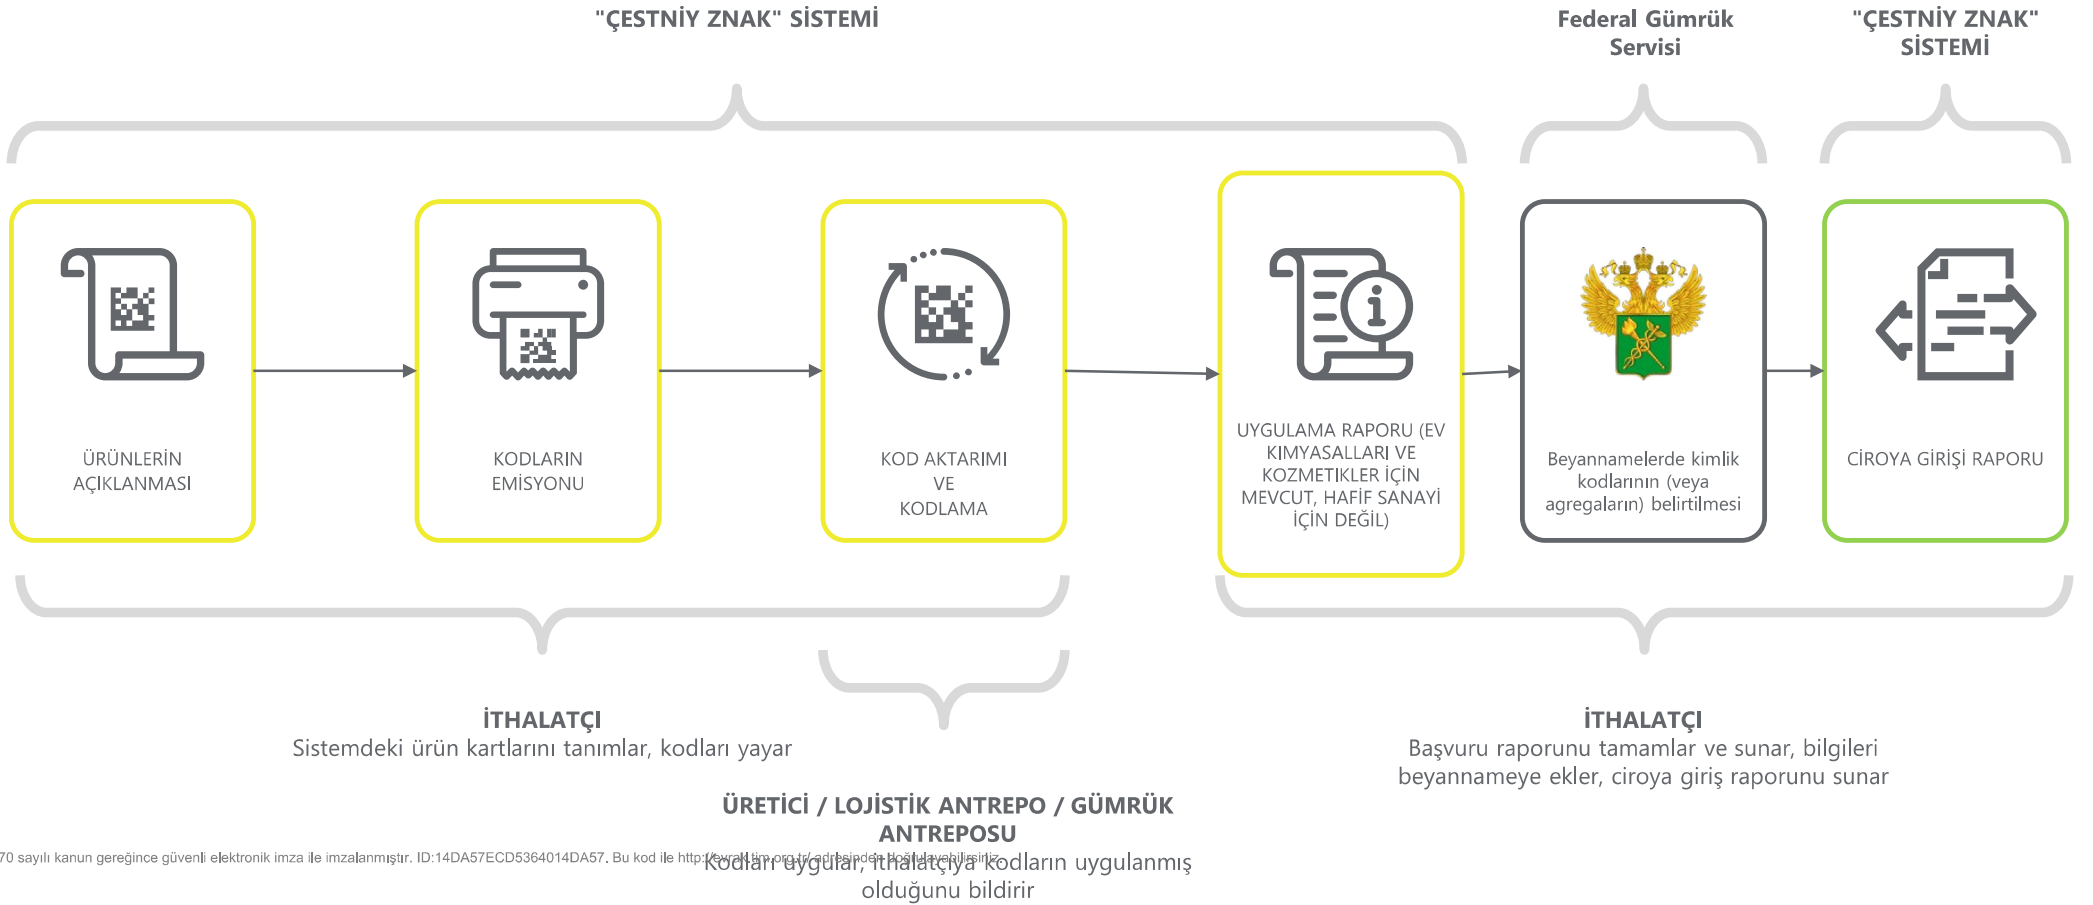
"ÇESTNİY ZNAK" SİSTEMİ

Federal Gümrük Servisi

"ÇESTNİY ZNAK" SİSTEMİ

ÜRÜNLERİN AÇIKLANMASI

KODLARIN EMİSYONU

KOD AKTARIMI VE KODLAMA

UYGULAMA RAPORU (EV KIMYASALLARI VE KOZMETIKLER İÇİN MEVCUT, HAFİF SANAYİ İÇİN DEĞİL)

Beyannamelerde kimlik kodlarının (veya agregaların) belirtilmesi

CİROYA GİRİŞİ RAPORU

İTHALATÇI
Sistemdeki ürün kartlarını tanımlar, kodları yayar

İTHALATÇI
Başvuru raporunu tamamlar ve sunar, bilgileri beyannameye ekler, ciroya giriş raporunu sunar

ÜRETİCİ / LOJİSTİK ANTREPO / GÜMRÜK ANTREPOSU
Kodları uygular, ithalatçıya kodların uygulanmış olduğunu bildirir

70 sayılı kanun gereğince güvenli elektronik imza ile imzalanmıştır. ID:14DA57ECD5364014DA57. Bu kod ile http://evrak.tim.org.tr/ adresinden doğrulayabilirsiniz.